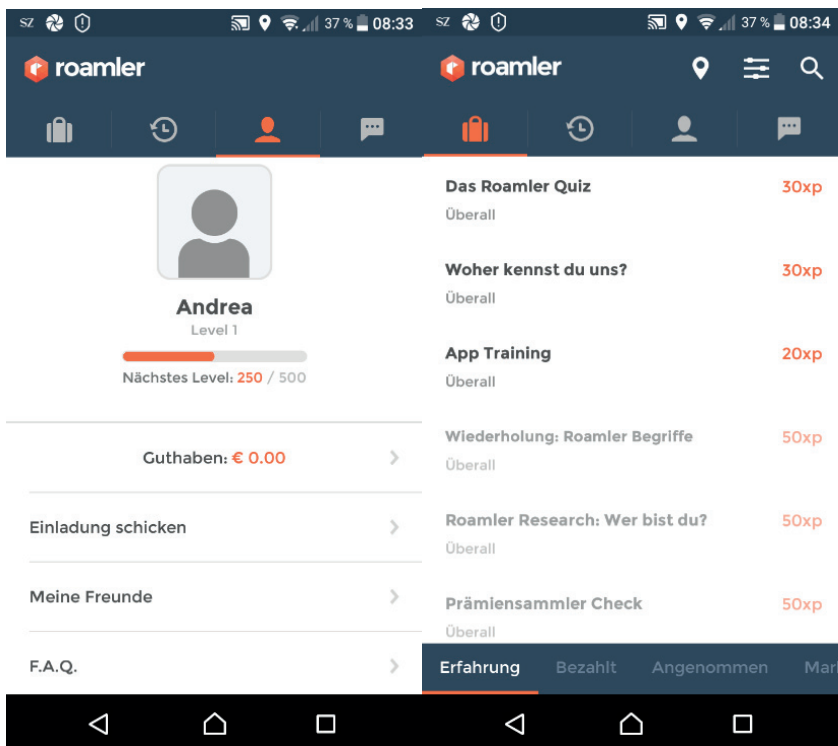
SZ 37 % 08:33

roamler

Andrea
Level 1

Nächstes Level: 250 / 500

Guthaben: € 0.00

Einladung schicken

Meine Freunde

F.A.Q.

SZ 37 % 08:34

roamler

Das Roamler Quiz 30xp
Überall

Woher kennst du uns? 30xp
Überall

App Training 20xp
Überall

Wiederholung: Roamler Begriffe 50xp
Überall

Roamler Research: Wer bist du? 50xp
Überall

Prämiensammler Check 50xp
Überall

Erfahrung Bezahlt Angenommen Mar